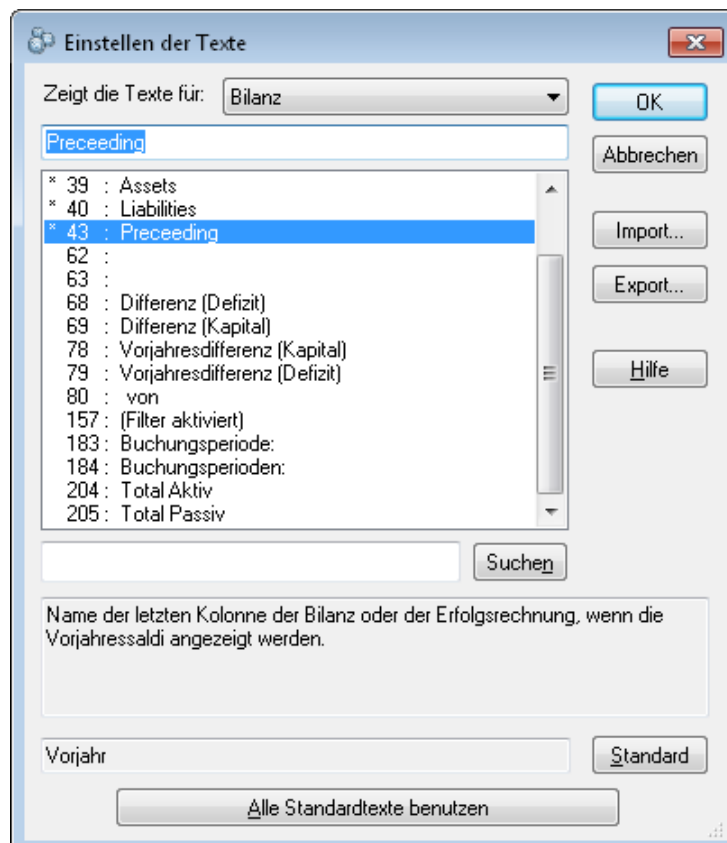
Einstellen der Texte

Zeigt die Texte für: Bilanz

OK

Preceeding

Abbrechen

* 39 : Assets
* 40 : Liabilities
* 43 : Preceeding
62 :
63 :
68 : Differenz (Defizit)
69 : Differenz (Kapital)
78 : Vorjahresdifferenz (Kapital)
79 : Vorjahresdifferenz (Defizit)
80 : von
157 : (Filter aktiviert)
183 : Buchungsperiode:
184 : Buchungsperioden:
204 : Total Aktiv
205 : Total Passiv

Import...

Export...

Hilfe

Suchen

Name der letzten Kolonne der Bilanz oder der Erfolgsrechnung, wenn die Vorjahressaldi angezeigt werden.

Vorjahr

Standard

Alle Standardtexte benutzen